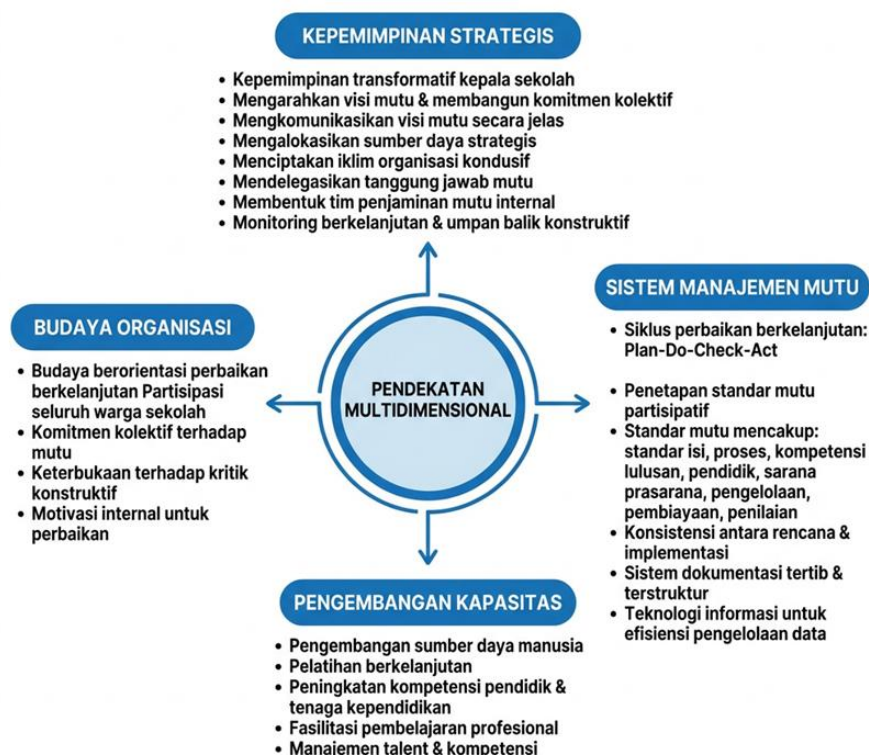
KEPEMIMPINAN STRATEGIS

• Kepemimpinan transformatif kepala sekolah
• Mengarahkan visi mutu & membangun komitmen kolektif
• Mengkomunikasikan visi mutu secara jelas
• Mengalokasikan sumber daya strategis
• Menciptakan iklim organisasi kondusif
• Mendelegasikan tanggung jawab mutu
• Membentuk tim penjaminan mutu internal
• Monitoring berkelanjutan & umpan balik konstruktif

BUDAYA ORGANISASI

• Budaya berorientasi perbaikan berkelanjutan Partisipasi seluruh warga sekolah
• Komitmen kolektif terhadap mutu
• Keterbukaan terhadap kritik konstruktif
• Motivasi internal untuk perbaikan

PENDEKATAN MULTIDIMENSIONAL

SISTEM MANAJEMEN MUTU

• Siklus perbaikan berkelanjutan: Plan-Do-Check-Act
• Penetapan standar mutu partisipatif
• Standar mutu mencakup: standar isi, proses, kompetensi lulusan, pendidik, sarana prasarana, pengelolaan, pembiayaan, penilaian
• Konsistensi antara rencana & implementasi
• Sistem dokumentasi tertib & terstruktur
• Teknologi informasi untuk efisiensi pengelolaan data

PENGEMBANGAN KAPASITAS

• Pengembangan sumber daya manusia
• Pelatihan berkelanjutan
• Peningkatan kompetensi pendidik & tenaga kependidikan
• Fasilitasi pembelajaran profesional
• Manajemen talent & kompetensi